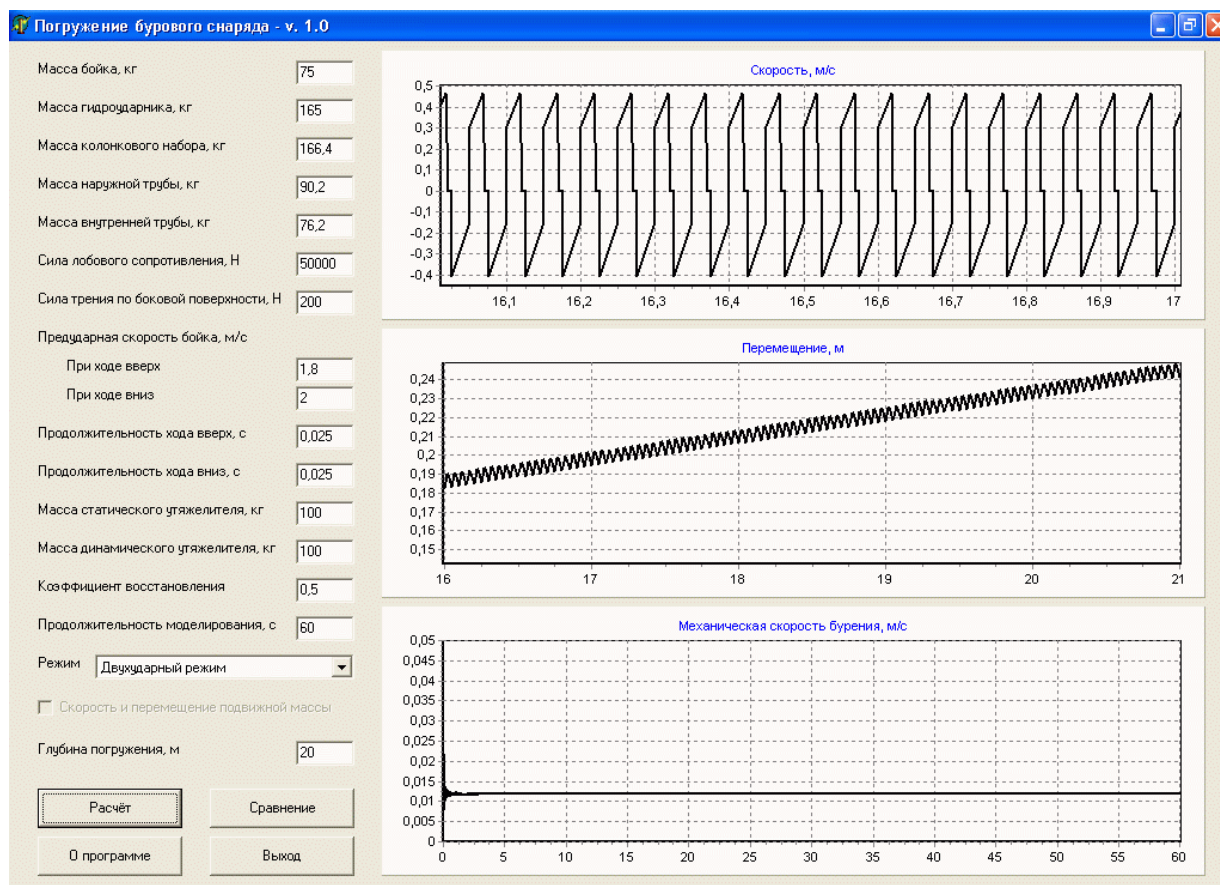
Погружение бурового снаряда - v. 1.0

Масса бойка, кг 75

Масса гидроударника, кг 165

Масса колонкового набора, кг 166,4

Масса наружной трубы, кг 90,2

Масса внутренней трубы, кг 76,2

Сила лобового сопротивления, Н 50000

Сила трения по боковой поверхности, Н 200

Предударная скорость бойка, м/с

При ходе вверх 1,8

При ходе вниз 2

Продолжительность хода вверх, с 0,025

Продолжительность хода вниз, с 0,025

Масса статического утяжелителя, кг 100

Масса динамического утяжелителя, кг 100

Коэффициент восстановления 0,5

Продолжительность моделирования, с 60

Режим Двухударный режим

Скорость и перемещение подвижной массы

Глубина погружения, м 20

Расчёт

Сравнение

О программе

Выход

Скорость, м/с

0,5 0,4 0,3 0,2 0,1 0 -0,1 -0,2 -0,3 -0,4

16,1 16,2 16,3 16,4 16,5 16,6 16,7 16,8 16,9 17

Перемещение, м

0,24 0,23 0,22 0,21 0,2 0,19 0,18 0,17 0,16 0,15

16 17 18 19 20 21

Механическая скорость бурения, м/с

0,05 0,045 0,04 0,035 0,03 0,025 0,02 0,015 0,01 0,005 0

0 5 10 15 20 25 30 35 40 45 50 55 60